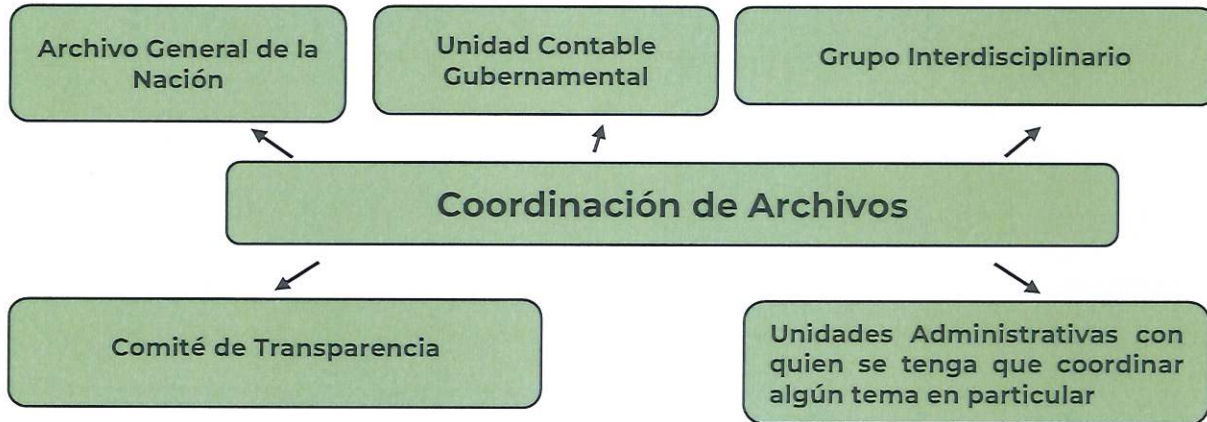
Archivo General de la Nación

Unidad Contable Gubernamental

Grupo Interdisciplinario

Coordinación de Archivos

Comité de Transparencia

Unidades Administrativas con quien se tenga que coordinar algún tema en particular